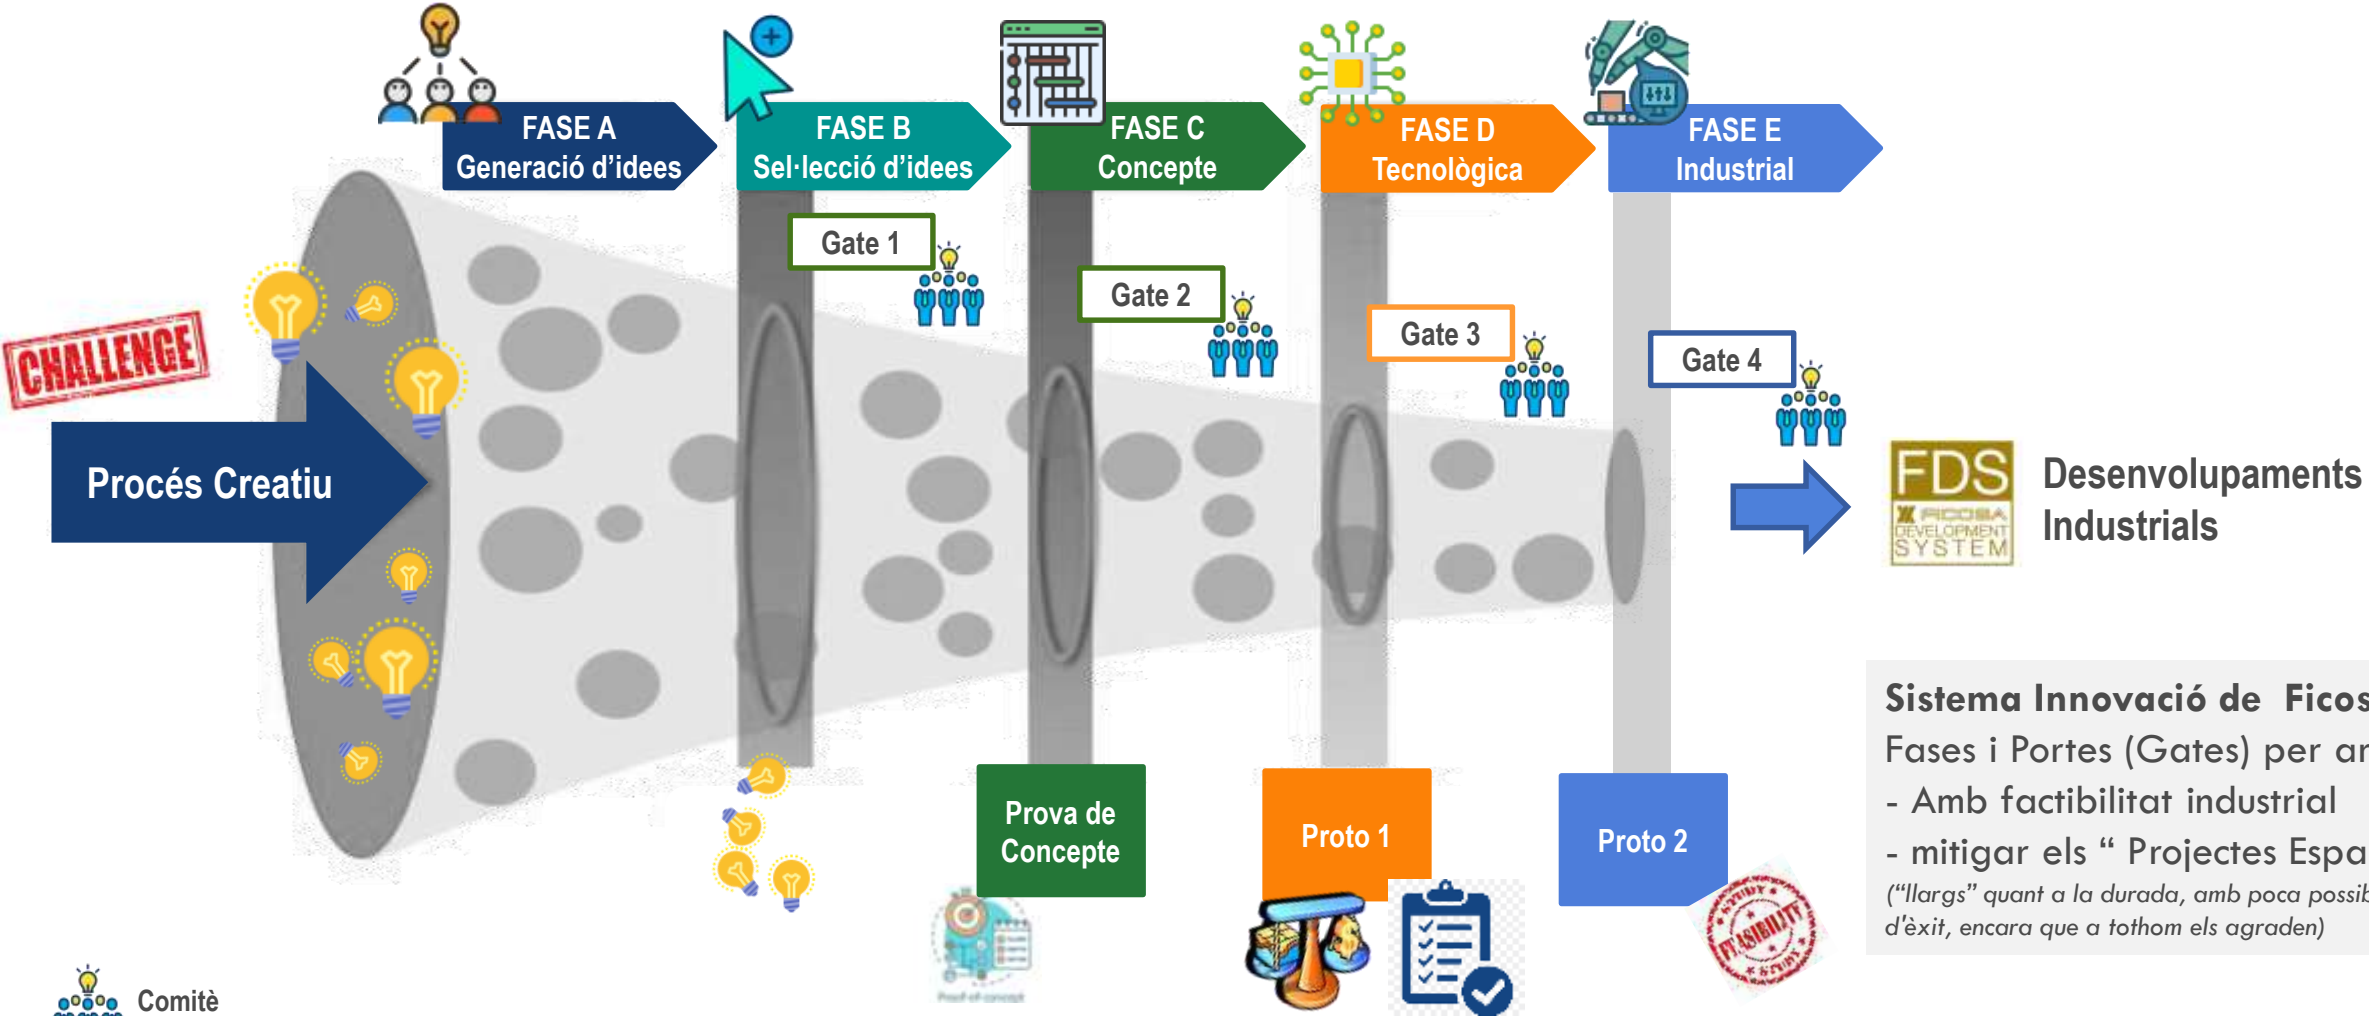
FASE A
Generació d'idees

FASE B
Sel·lecció d'idees

FASE C
Concepte

FASE D
Tecnològica

FASE E
Industrial

CHALLENGE

Procés Creatiu

Gate 1

Gate 2

Gate 3

Gate 4

FDS FICOSA DEVELOPMENT SYSTEM

Desenvolupaments Industrials

Prova de Concepte

Proto 1

Proto 2

FEASIBILITY

Sistema Innovació de Ficos
Fases i Portes (Gates) per ar
- Amb factibilitat industrial
- mitigar els " Projectes Espa
("llargs" quant a la durada, amb poca possib d'èxit, encara que a tothom els agraden)

Comitè